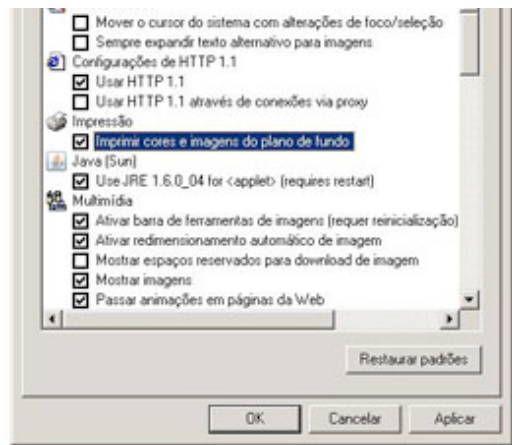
Mover o cursor do sistema com alterações de foco/seleção
Sempre expandir texto alternativo para imagens
Configurações de HTTP 1.1
Usar HTTP 1.1
Usar HTTP 1.1 através de conexões via proxy
Impressão
Imprimir cores e imagens do plano de fundo
Java (Sun)
Use JRE 1.6.0_04 for <applet> (requires restart)
Multimídia
Ativar barra de ferramentas de imagens (requer reinicialização)
Ativar redimensionamento automático de imagem
Mostrar espaços reservados para download de imagem
Mostrar imagens
Passar animações em páginas da Web

Restaurar padrões

OK
Cancelar
Aplicar